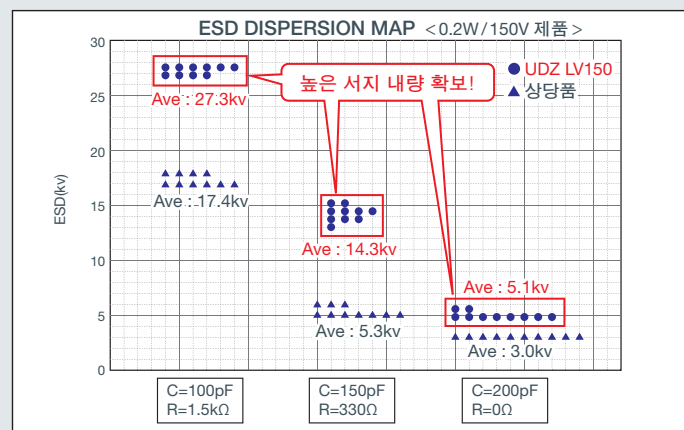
ESD DISPERSION MAP <0.2W/150V 제품>

30
25
20
15
10
5
0

ESD(kv)

Ave : 27.3kv

높은 서지 내량 확보!

● UDZ LV150
▲ 상당품

Ave : 17.4kv

Ave : 14.3kv

Ave : 5.1kv

Ave : 5.3kv

Ave : 3.0kv

C=100pF
R=1.5kΩ

C=150pF
R=330Ω

C=200pF
R=0Ω